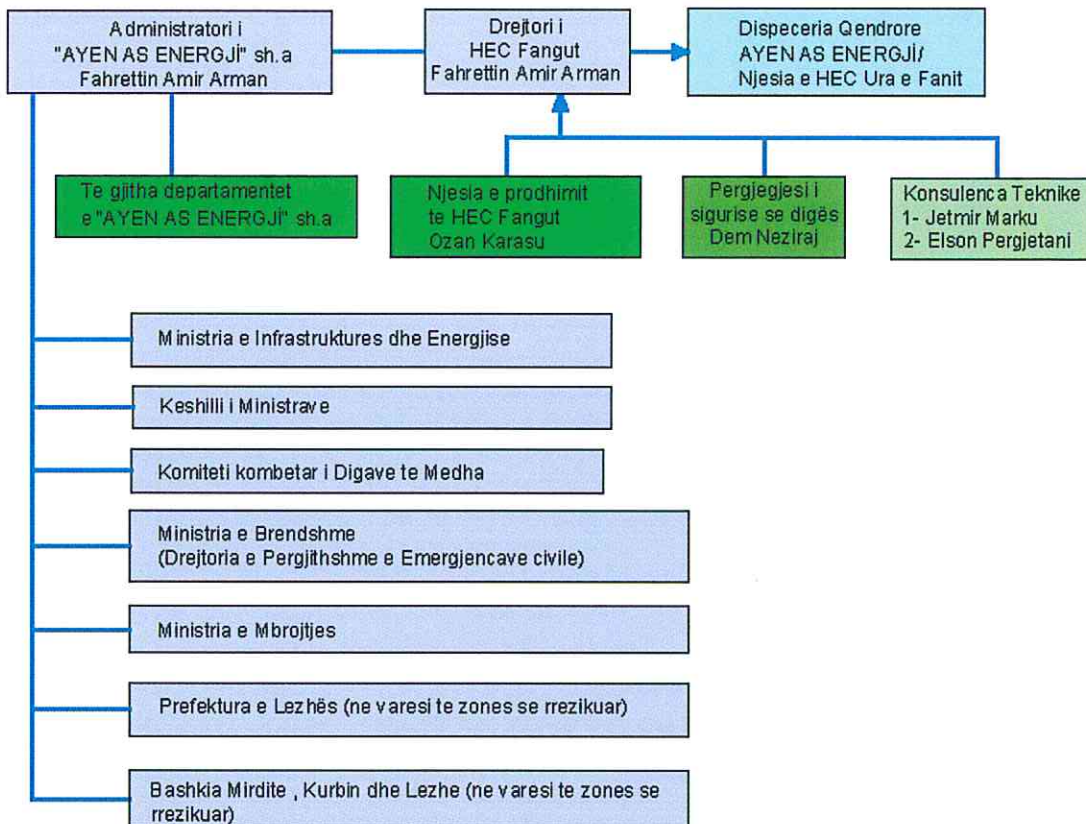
Administratori i
"AYEN AS ENERGJI" sh.a
Fahrettin Amir Arman

Drejtori i
HEC Fangut
Fahrettin Amir Arman

Dispeceria Qendrore
AYEN AS ENERGJI/
Njesia e HEC Ura e Fanit

Te gjitha departamentet
e "AYEN AS ENERGJI" sh.a

Njesia e prodhimit
te HEC Fangut
Ozan Karasu

Pergjegjesi i
sigurise se digës
Dem Neziraj

Konsulenca Teknike
1- Jetmir Marku
2- Elson Pergjetani

Ministria e Infrastruktures dhe Energjise

Keshilli i Ministrave

Komiteti kombetar i Digave te Medha

Ministria e Brendshme
(Drejtoria e Pergjithshme e Emergjencave civile)

Ministria e Mbrojtjes

Prefektura e Lezhës (ne varesi te zones se rrezikuar)

Bashkia Mirdite , Kurbin dhe Lezhe (ne varesi te zones se rrezikuar)